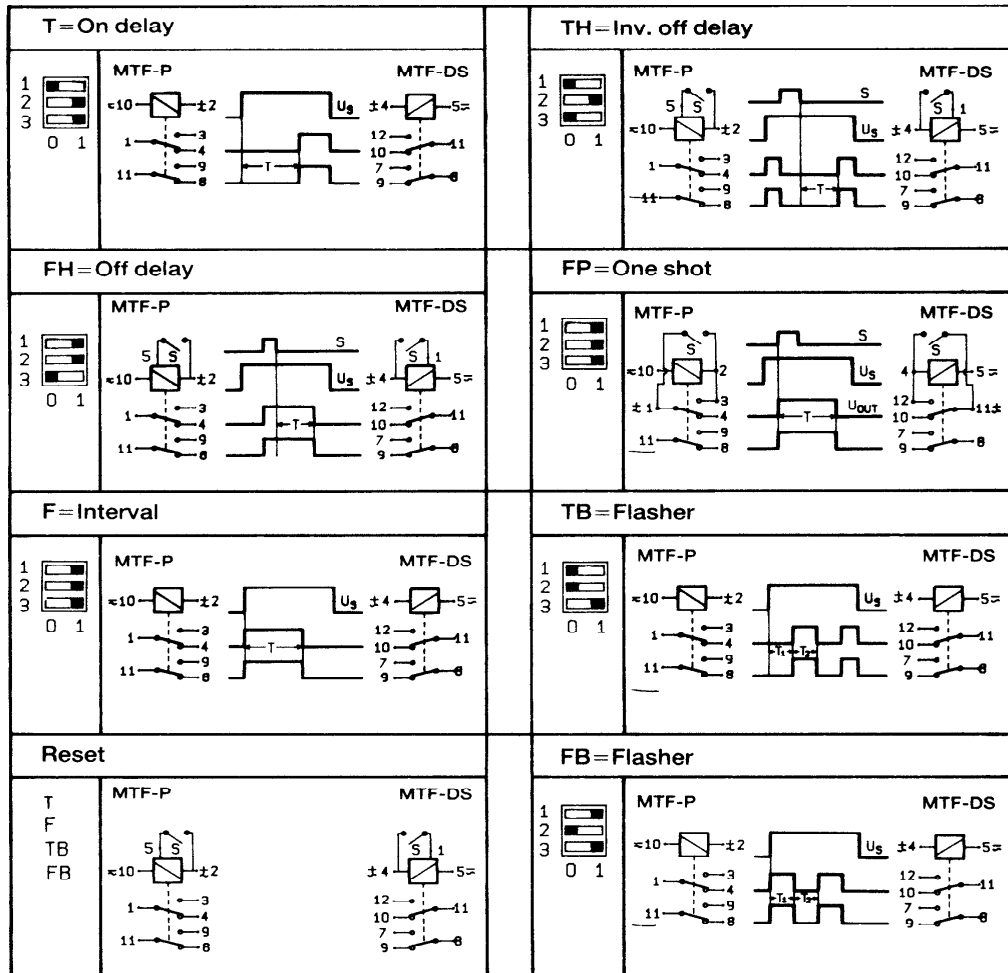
T = On delay

1
2
3
0 1

MTF-P
≈10 ±2
1 3 4
11 9 8
T
$U_s$
MTF-DS
±4 5≈
12 10 11
7 9 8

TH = Inv. off delay

1
2
3
0 1

MTF-P
5 S
≈10 ±2
1 3 4
11 9 8
S
$U_s$
T
MTF-DS
S 1
±4 5≈
12 10 11
7 9 8

FH = Off delay

1
2
3
0 1

MTF-P
5 S
≈10 ±2
1 3 4
11 9 8
S
$U_s$
T
MTF-DS
S 1
±4 5≈
12 10 11
7 9 8

FP = One shot

1
2
3
0 1

MTF-P
S
≈10 2
±1 3 4
11 9 8
S
$U_s$
T
$U_{OUT}$
MTF-DS
S
4 5≈
12 10 11±
7 9 8

F = Interval

1
2
3
0 1

MTF-P
≈10 ±2
1 3 4
11 9 8
T
$U_s$
MTF-DS
±4 5≈
12 10 11
7 9 8

TB = Flasher

1
2
3
0 1

MTF-P
≈10 ±2
1 3 4
11 9 8
$T_1$ $T_2$
$U_s$
MTF-DS
±4 5≈
12 10 11
7 9 8

Reset

T
F
TB
FB

MTF-P
5 S
≈10 ±2
1 3 4
11 9 8
MTF-DS
S 1
±4 5≈
12 10 11
7 9 8

FB = Flasher

1
2
3
0 1

MTF-P
≈10 ±2
1 3 4
11 9 8
$T_1$ $T_2$
$U_s$
MTF-DS
±4 5≈
12 10 11
7 9 8